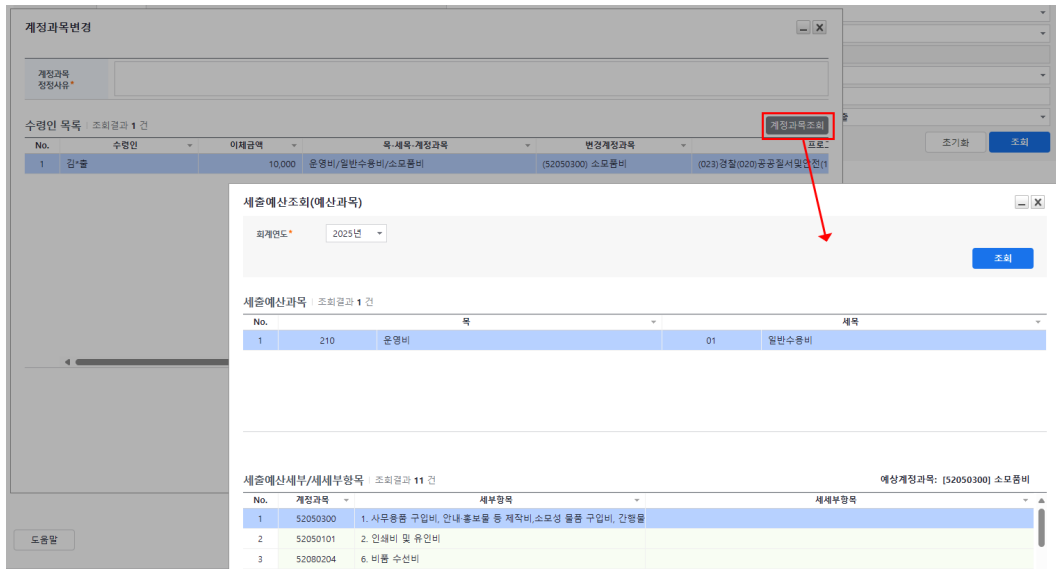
계정과목변경

계정과목 정정사유*

수령인 목록 | 조회결과 1 건

계정과목조회

| No. | 수령인 | 이체금액 | 목-세목-계정과목 | 변경계정과목 | 프로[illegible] |
|---|---|---|---|---|---|
| 1 | 김*률 | 10,000 | 운영비/일반수용비/소모품비 | (52050300) 소모품비 | (023)경찰(020)공공질서및안전(1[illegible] |

조기화

조회

도움말

세출예산조회(예산과목)

회계연도* 2025년

조회

세출예산과목 | 조회결과 1 건

| No. | 목 | | 세목 | |
|---|---|---|---|---|
| 1 | 210 | 운영비 | 01 | 일반수용비 |

세출예산세부/세세부항목 | 조회결과 11 건

예상계정과목: [52050300] 소모품비

| No. | 계정과목 | 세부항목 | 세세부항목 |
|---|---|---|---|
| 1 | 52050300 | 1. 사무용품 구입비, 안내·홍보물 등 제작비,소모성 물품 구입비, 간행물 | |
| 2 | 52050101 | 2. 인쇄비 및 유인비 | |
| 3 | 52080204 | 6. 비품 수선비 | |